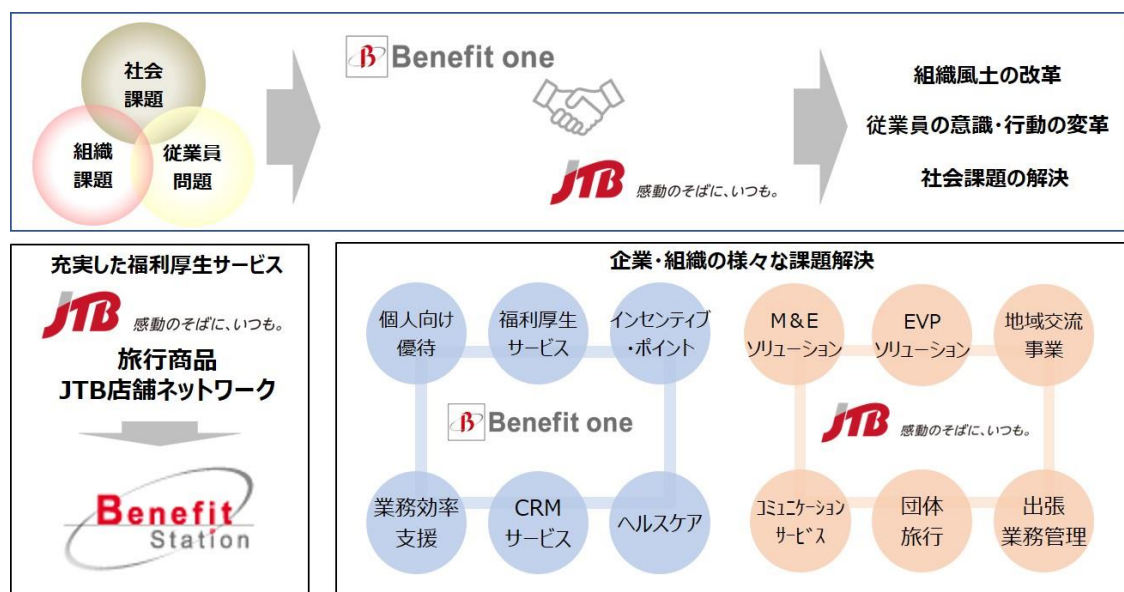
社会課題

組織課題

従業員問題

Benefit one

JTB 感動のそばに、いつも。

組織風土の改革

従業員の意識・行動の変革

社会課題の解決

充実した福利厚生サービス

JTB 感動のそばに、いつも。

旅行商品
JTB店舗ネットワーク

Benefit Station

企業・組織の様々な課題解決

個人向け優待

福利厚生サービス

インセンティブ・ポイント

Benefit one

業務効率支援

CRMサービス

ヘルスケア

M&Eソリューション

EVPソリューション

地域交流事業

JTB 感動のそばに、いつも。

コミュニケーションサービス

団体旅行

出張業務管理